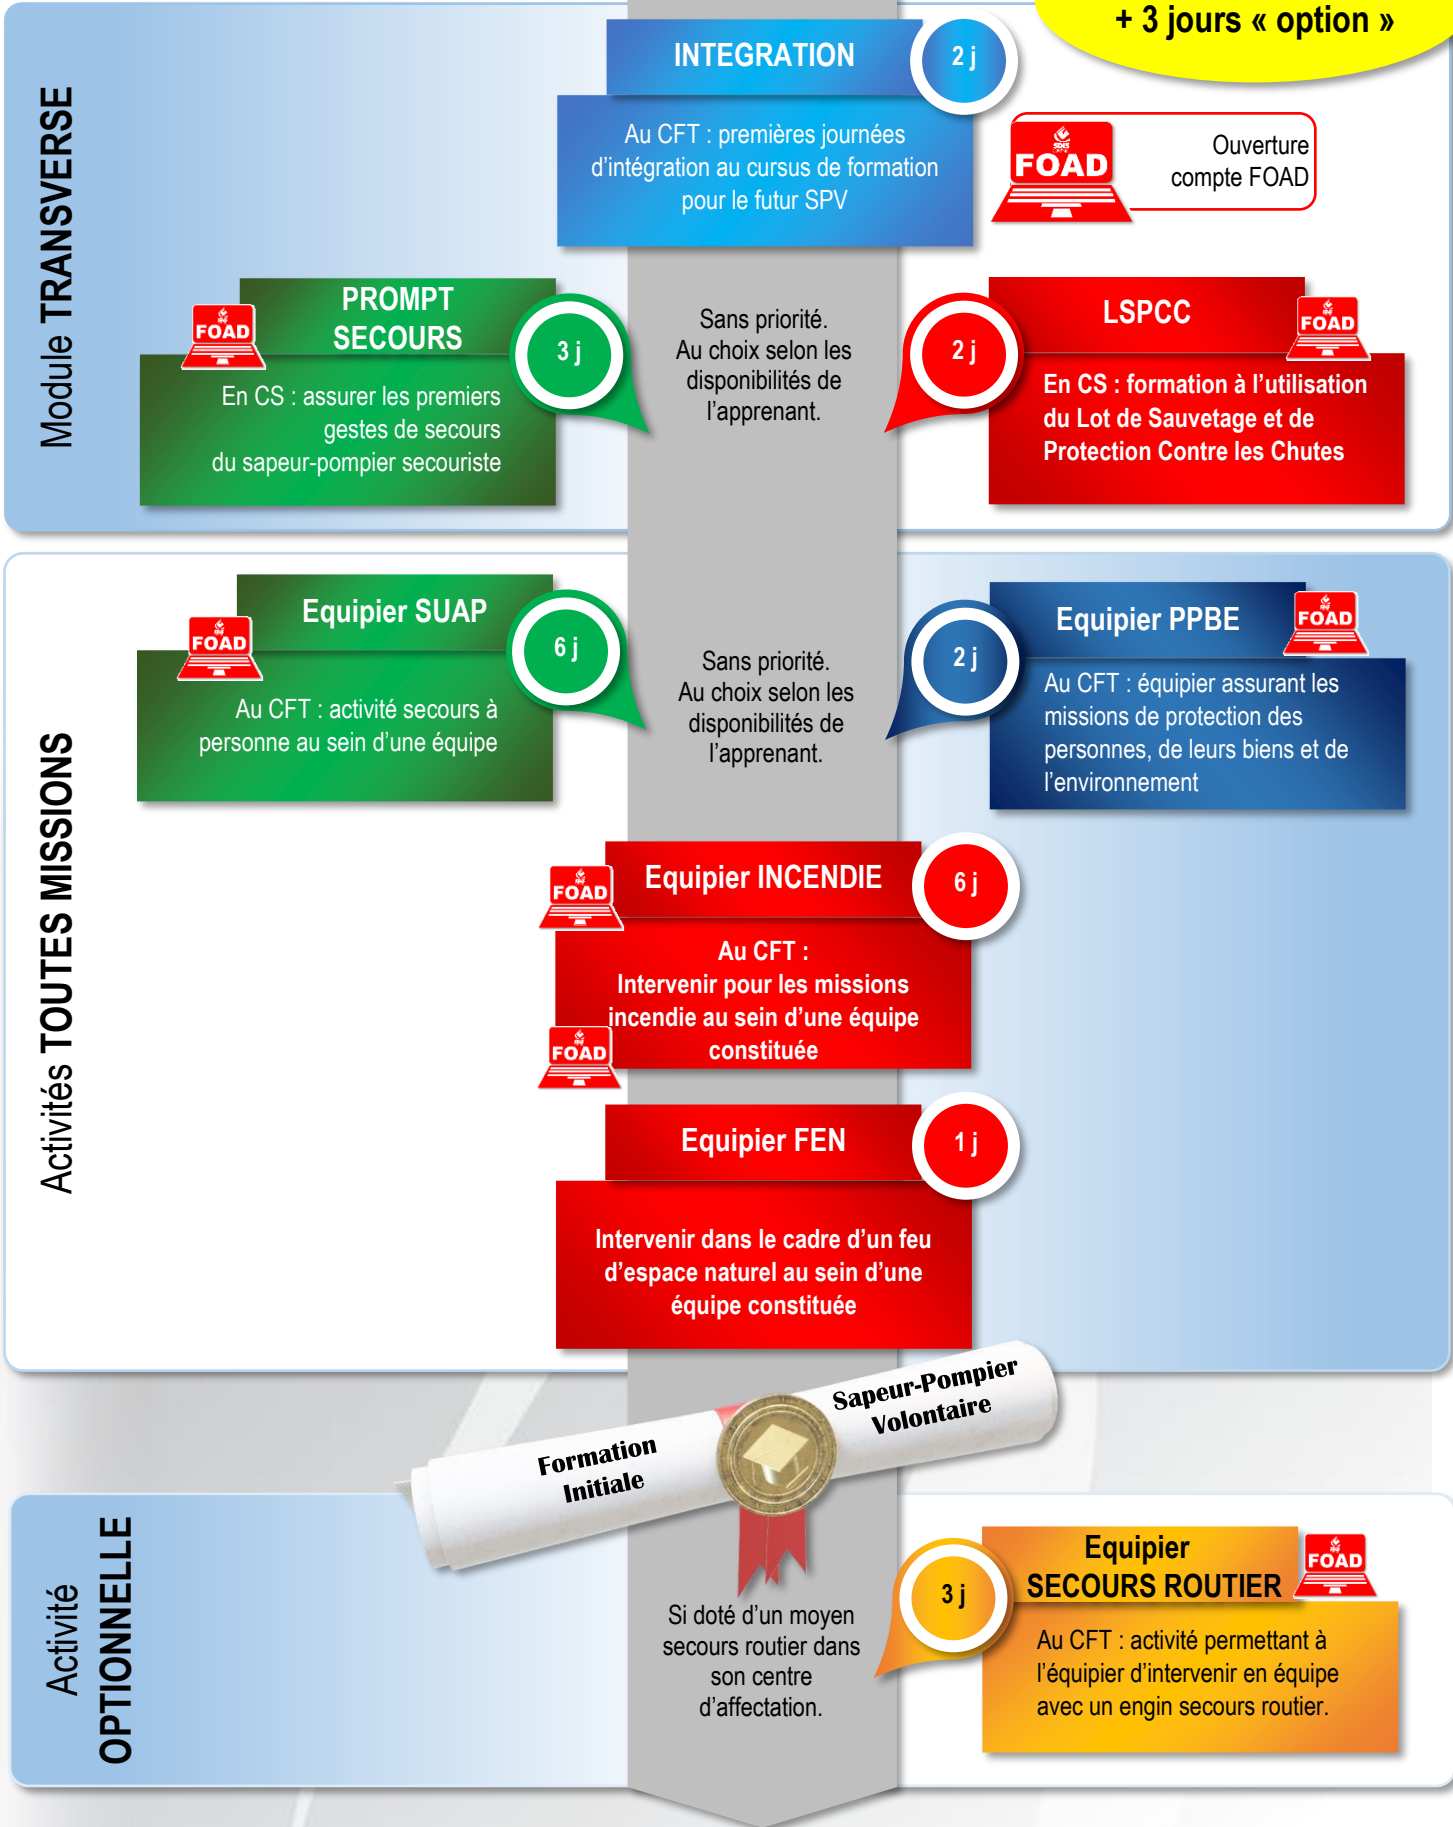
+ 3 jours « option »

Module TRANSVERSE

INTEGRATION
2 j
Au CFT : premières journées d'intégration au cursus de formation pour le futur SPV

FOAD
Ouverture compte FOAD

FOAD
PROMPT SECOURS
3 j
En CS : assurer les premiers gestes de secours du sapeur-pompier secouriste

Sans priorité. Au choix selon les disponibilités de l'apprenant.

2 j
LSPCC
FOAD
En CS : formation à l'utilisation du Lot de Sauvetage et de Protection Contre les Chutes

Activités TOUTES MISSIONS

FOAD
Equipier SUAP
6 j
Au CFT : activité secours à personne au sein d'une équipe

Sans priorité. Au choix selon les disponibilités de l'apprenant.

2 j
Equipier PPBE
FOAD
Au CFT : équipier assurant les missions de protection des personnes, de leurs biens et de l'environnement

FOAD
Equipier INCENDIE
6 j
Au CFT : Intervenir pour les missions incendie au sein d'une équipe constituée
FOAD

Equipier FEN
1 j
Intervenir dans le cadre d'un feu d'espace naturel au sein d'une équipe constituée

Formation Initiale
Sapeur-Pompier Volontaire

Activité OPTIONNELLE

Si doté d'un moyen secours routier dans son centre d'affectation.

3 j
Equipier SECOURS ROUTIER
FOAD
Au CFT : activité permettant à l'équipier d'intervenir en équipe avec un engin secours routier.